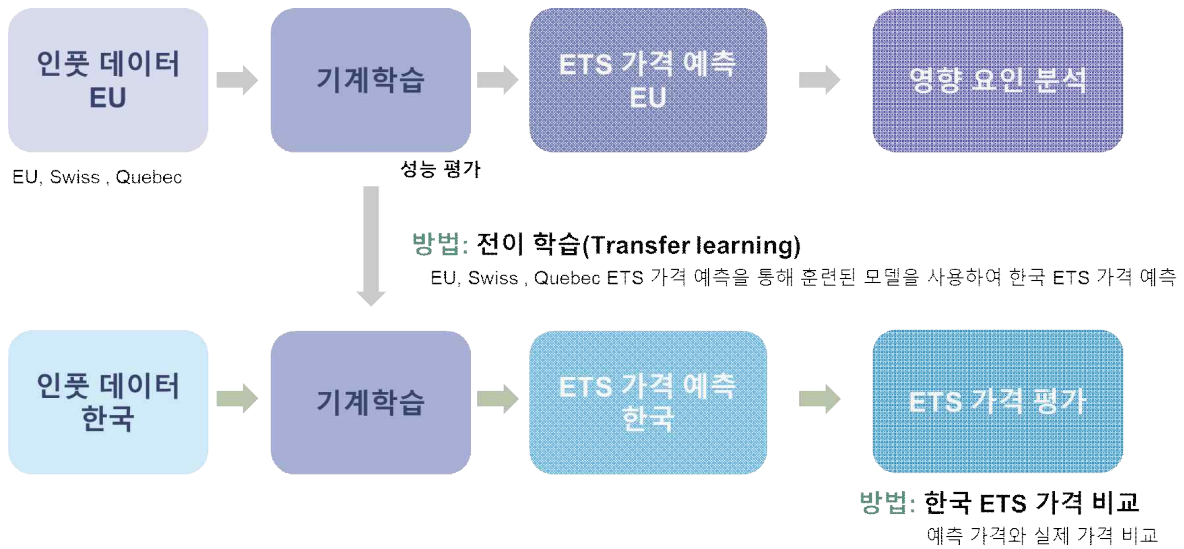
인풋 데이터
EU

EU, Swiss , Quebec

기계학습

성능 평가

ETS 가격 예측
EU

영향 요인 분석

방법: 전이 학습(Transfer learning)

EU, Swiss , Quebec ETS 가격 예측을 통해 훈련된 모델을 사용하여 한국 ETS 가격 예측

인풋 데이터
한국

기계학습

ETS 가격 예측
한국

ETS 가격 평가

방법: 한국 ETS 가격 비교

예측 가격와 실제 가격 비교